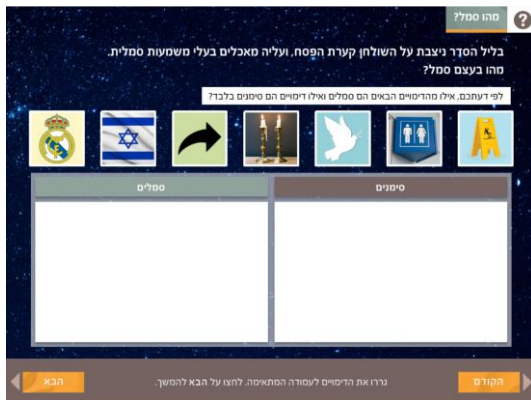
מהו סמל?

בליל הסדר ניצבת על השולחן קערת הפסח, ועליה מאכלים בעלי משמעות סמלית. מהו בעצם סמל?

לפי דעתכם, אילו מהדימויים הבאים הם סמלים ואילו דימויים הם סימנים בלבד?

| סימנים | סמלים |
|---|---|
| | |

הקודם

גררו את הדימויים לעמודה המתאימה. לחצו על הבא להמשך.

הבא